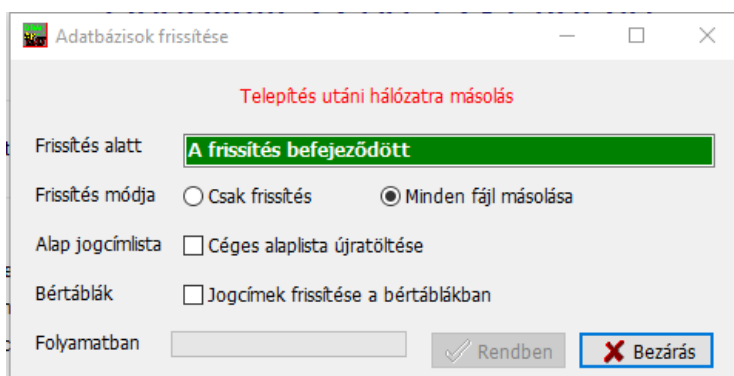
Adatbázisok frissítése

Telepítés utáni hálózatra másolás

Frissítés alatt
A frissítés befejeződött

Frissítés módja
Csak frissítés
Minden fájl másolása

Alap jogcímlista
Céges alaplista újratöltése

Bértáblák
Jogcímek frissítése a bértáblákban

Folyamatban
Rendben
Bezárás